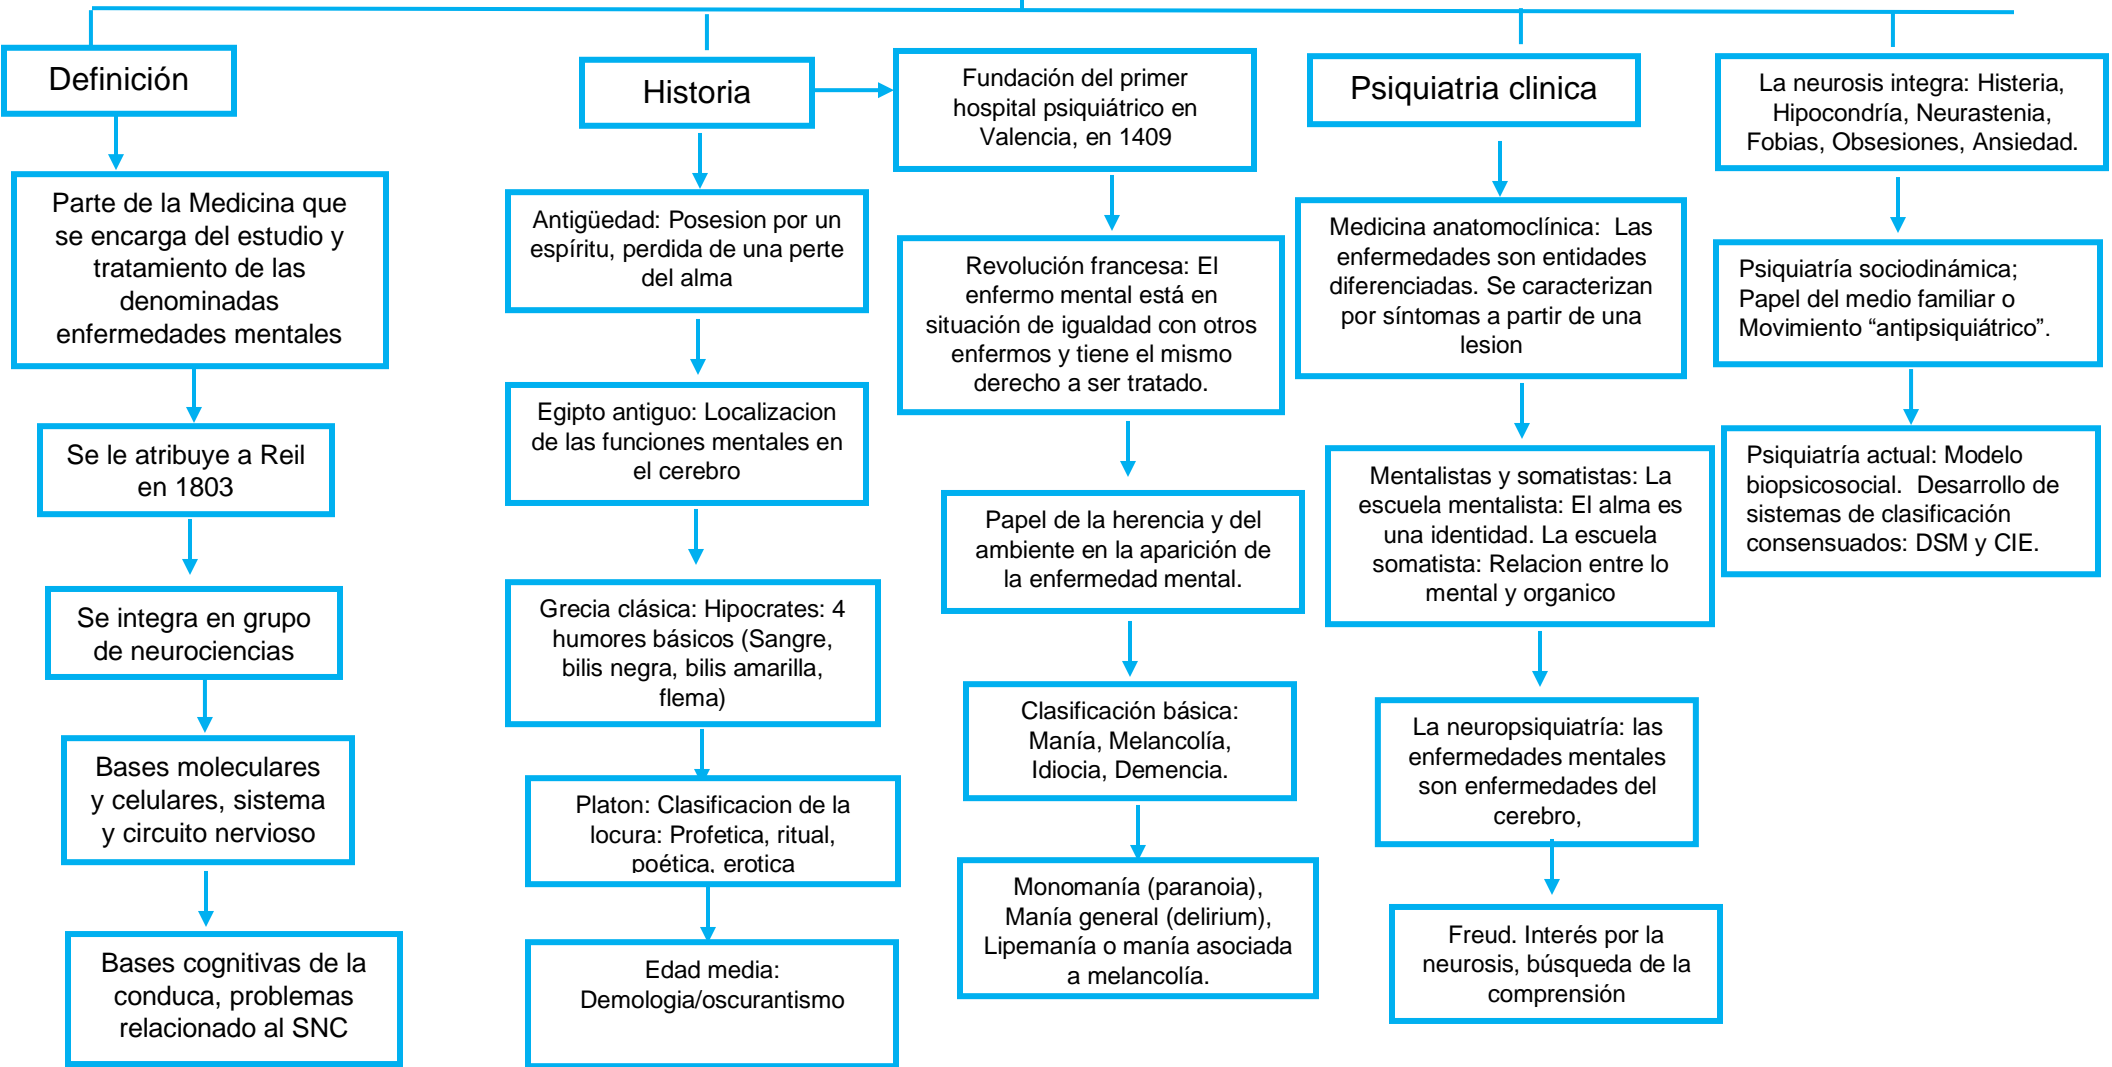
Definición

Parte de la Medicina que se encarga del estudio y tratamiento de las denominadas enfermedades mentales

Se le atribuye a Reil en 1803

Se integra en grupo de neurociencias

Bases moleculares y celulares, sistema y circuito nervioso

Bases cognitivas de la conduca, problemas relacionado al SNC

Historia

Antigüedad: Posesion por un espíritu, perdida de una perte del alma

Egipto antiguo: Localizacion de las funciones mentales en el cerebro

Grecia clásica: Hipocrates: 4 humores básicos (Sangre, bilis negra, bilis amarilla, flema)

Platon: Clasificacion de la locura: Profetica, ritual, poética, erotica

Edad media: Demologia/oscurantismo

Fundación del primer hospital psiquiátrico en Valencia, en 1409

Revolución francesa: El enfermo mental está en situación de igualdad con otros enfermos y tiene el mismo derecho a ser tratado.

Papel de la herencia y del ambiente en la aparición de la enfermedad mental.

Clasificación básica: Manía, Melancolía, Idiocia, Demencia.

Monomanía (paranoia), Manía general (delirium), Lipemanía o manía asociada a melancolía.

Psiquiatria clinica

Medicina anatomoclínica: Las enfermedades son entidades diferenciadas. Se caracterizan por síntomas a partir de una lesion

Mentalistas y somatistas: La escuela mentalista: El alma es una identidad. La escuela somatista: Relacion entre lo mental y organico

La neuropsiquiatría: las enfermedades mentales son enfermedades del cerebro,

Freud. Interés por la neurosis, búsqueda de la comprensión

La neurosis integra: Histeria, Hipocondría, Neurastenia, Fobias, Obsesiones, Ansiedad.

Psiquiatría sociodinámica; Papel del medio familiar o Movimiento “antipsiquiátrico”.

Psiquiatría actual: Modelo biopsicosocial. Desarrollo de sistemas de clasificación consensuados: DSM y CIE.